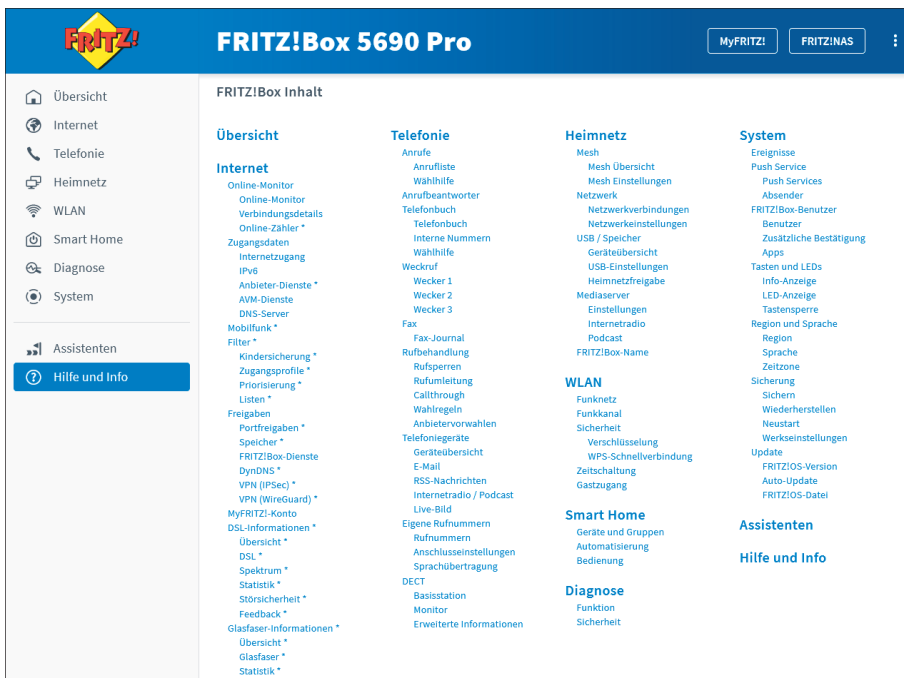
FRITZ!

FRITZ!Box 5690 Pro

MyFRITZ!
FRITZ!NAS

Übersicht
Internet
Telefonie
Heimnetz
WLAN
Smart Home
Diagnose
System

Assistenten
Hilfe und Info

FRITZ!Box Inhalt

Übersicht

Internet
Online-Monitor
Online-Monitor
Verbindungsdetails
Online-Zähler *
Zugangsdaten
Internetzugang
IPv6
Anbieter-Dienste *
AVM-Dienste
DNS-Server
Mobilfunk *
Filter *
Kindersicherung *
Zugangsprofile *
Priorisierung *
Listen *
Freigaben
Portfreigaben *
Speicher *
FRITZ!Box-Dienste
DynDNS *
VPN (IPSec) *
VPN (WireGuard) *
MyFRITZ!-Konto
DSL-Informationen *
Übersicht *
DSL *
Spektrum *
Statistik *
Störsicherheit *
Feedback *
Glasfaser-Informationen *
Übersicht *
Glasfaser *
Statistik *

Telefonie
Anrufe
Anrufliste
Wählhilfe
Anrufbeantworter
Telefonbuch
Telefonbuch
Interne Nummern
Wählhilfe
Weckruf
Wecker 1
Wecker 2
Wecker 3
Fax
Fax-Journal
Rufbehandlung
Rufsperren
Rufumleitung
Callthrough
Wahlregeln
Anbietervorwahlen
Telefoniegeräte
Geräteübersicht
E-Mail
RSS-Nachrichten
Internetradio / Podcast
Live-Bild
Eigene Rufnummern
Rufnummern
Anschlusseinstellungen
Sprachübertragung
DECT
Basisstation
Monitor
Erweiterte Informationen

Heimnetz
Mesh
Mesh Übersicht
Mesh Einstellungen
Netzwerk
Netzwerkverbindungen
Netzwerkeinstellungen
USB / Speicher
Geräteübersicht
USB-Einstellungen
Heimnetzfreigabe
Mediaserver
Einstellungen
Internetradio
Podcast
FRITZ!Box-Name

WLAN
Funknetz
Funkkanal
Sicherheit
Verschlüsselung
WPS-Schnellverbindung
Zeitschaltung
Gastzugang

Smart Home
Geräte und Gruppen
Automatisierung
Bedienung

Diagnose
Funktion
Sicherheit

System
Ereignisse
Push Service
Push Services
Absender
FRITZ!Box-Benutzer
Benutzer
Zusätzliche Bestätigung
Apps
Tasten und LEDs
Info-Anzeige
LED-Anzeige
Tastensperre
Region und Sprache
Region
Sprache
Zeitzone
Sicherung
Sichern
Wiederherstellen
Neustart
Werkseinstellungen
Update
FRITZ!OS-Version
Auto-Update
FRITZ!OS-Datei

Assistenten

Hilfe und Info